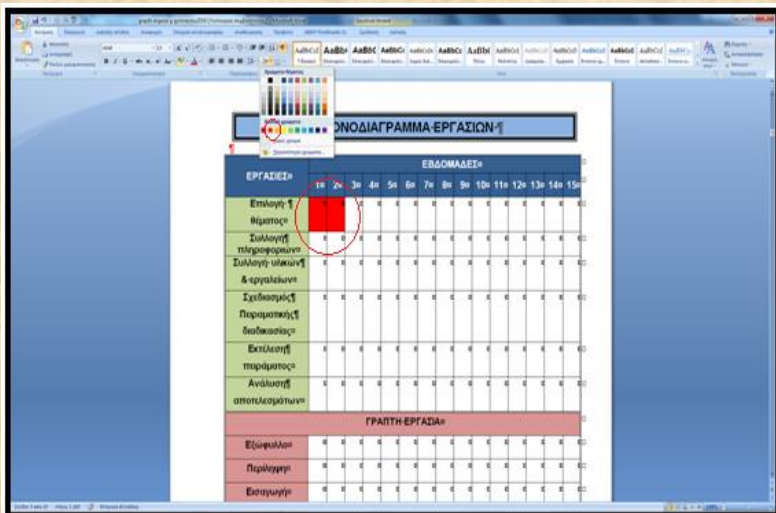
ΟΝΟΔΙΑΓΡΑΜΜΑ·ΕΡΓΑΣΙΩΝ·¶

| ΕΡΓΑΣΙΕΣ¤ | ΕΒΔΟΜΑΔΕΣ¤ | | | | | | | | | | | | | | |
|---|---|---|---|---|---|---|---|---|---|---|---|---|---|---|---|
| | 1¤ | 2¤ | 3¤ | 4¤ | 5¤ | 6¤ | 7¤ | 8¤ | 9¤ | 10¤ | 11¤ | 12¤ | 13¤ | 14¤ | 15¤ |
| Επιλογή·¶ θέματος¤ | ¤ | ¤ | ¤ | ¤ | ¤ | ¤ | ¤ | ¤ | ¤ | ¤ | ¤ | ¤ | ¤ | ¤ | ¤ |
| Συλλογή¶ πληροφοριών¤ | ¤ | ¤ | ¤ | ¤ | ¤ | ¤ | ¤ | ¤ | ¤ | ¤ | ¤ | ¤ | ¤ | ¤ | ¤ |
| Συλλογή·υλικών¶ &·εργαλείων¤ | ¤ | ¤ | ¤ | ¤ | ¤ | ¤ | ¤ | ¤ | ¤ | ¤ | ¤ | ¤ | ¤ | ¤ | ¤ |
| Σχεδιασμός¶ Πειραματικής¶ διαδικασίας¤ | ¤ | ¤ | ¤ | ¤ | ¤ | ¤ | ¤ | ¤ | ¤ | ¤ | ¤ | ¤ | ¤ | ¤ | ¤ |
| Εκτέλεση¶ πειράματος¤ | ¤ | ¤ | ¤ | ¤ | ¤ | ¤ | ¤ | ¤ | ¤ | ¤ | ¤ | ¤ | ¤ | ¤ | ¤ |
| Ανάλυση¶ αποτελεσμάτων¤ | ¤ | ¤ | ¤ | ¤ | ¤ | ¤ | ¤ | ¤ | ¤ | ¤ | ¤ | ¤ | ¤ | ¤ | ¤ |
| ΓΡΑΠΤΗ·ΕΡΓΑΣΙΑ¤ | | | | | | | | | | | | | | | |
| Εξώφυλλο¤ | ¤ | ¤ | ¤ | ¤ | ¤ | ¤ | ¤ | ¤ | ¤ | ¤ | ¤ | ¤ | ¤ | ¤ | ¤ |
| Περίληψη¤ | ¤ | ¤ | ¤ | ¤ | ¤ | ¤ | ¤ | ¤ | ¤ | ¤ | ¤ | ¤ | ¤ | ¤ | ¤ |
| Εισαγωγή¤ | ¤ | ¤ | ¤ | ¤ | ¤ | ¤ | ¤ | ¤ | ¤ | ¤ | ¤ | ¤ | ¤ | ¤ | ¤ |

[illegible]